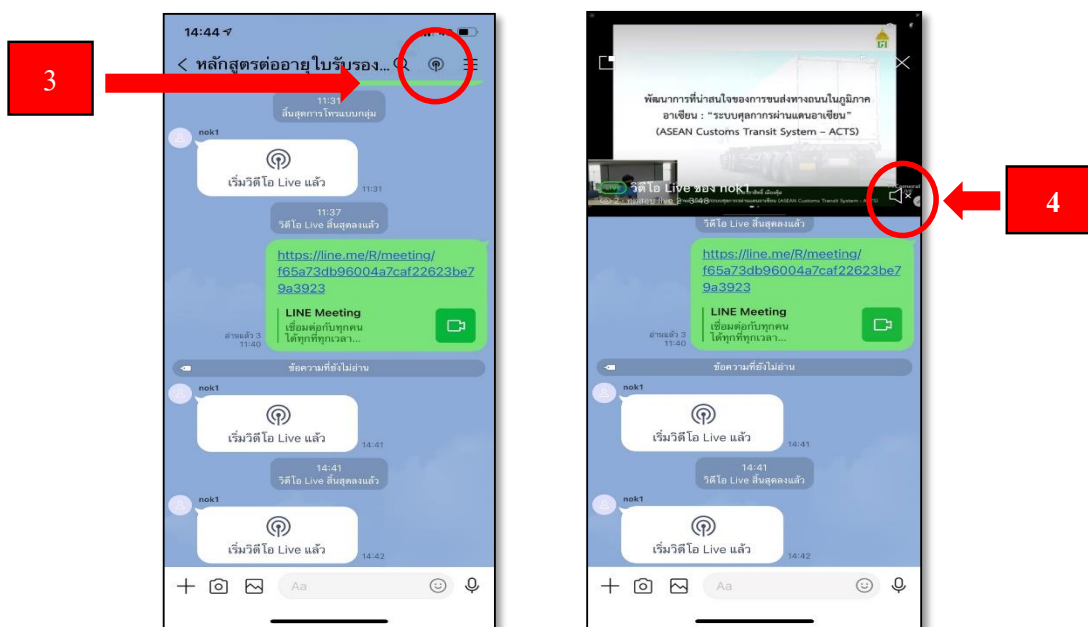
3

14:44

< หลักสูตรต่ออายุใบรับรอง...

11:31
สิ้นสุดการโทรแบบกลุ่ม

nok1

เริ่มวิดีโอ Live แล้ว 11:31

11:37
วิดีโอ Live สิ้นสุดลงแล้ว

https://line.me/R/meeting/f65a73db96004a7caf22623be79a3923

LINE Meeting
เชื่อมต่อกับทุกคน ได้ทุกที่ทุกเวลา...

อ่านแล้ว 3
11:40

ข้อความที่ยังไม่อ่าน

nok1

เริ่มวิดีโอ Live แล้ว 14:41

14:41
วิดีโอ Live สิ้นสุดลงแล้ว

nok1

เริ่มวิดีโอ Live แล้ว 14:42

Aa

พัฒนาการที่น่าสนใจของการขนส่งทางถนนในภูมิภาคอาเซียน : "ระบบศุลกากรผ่านแดนอาเซียน"
(ASEAN Customs Transit System – ACTS)

วิดีโอ Live ของ nok1

วิดีโอ Live สิ้นสุดลงแล้ว

4

https://line.me/R/meeting/f65a73db96004a7caf22623be79a3923

LINE Meeting
เชื่อมต่อกับทุกคน ได้ทุกที่ทุกเวลา...

อ่านแล้ว 3
11:40

ข้อความที่ยังไม่อ่าน

nok1

เริ่มวิดีโอ Live แล้ว 14:41

14:41
วิดีโอ Live สิ้นสุดลงแล้ว

nok1

เริ่มวิดีโอ Live แล้ว 14:42

Aa